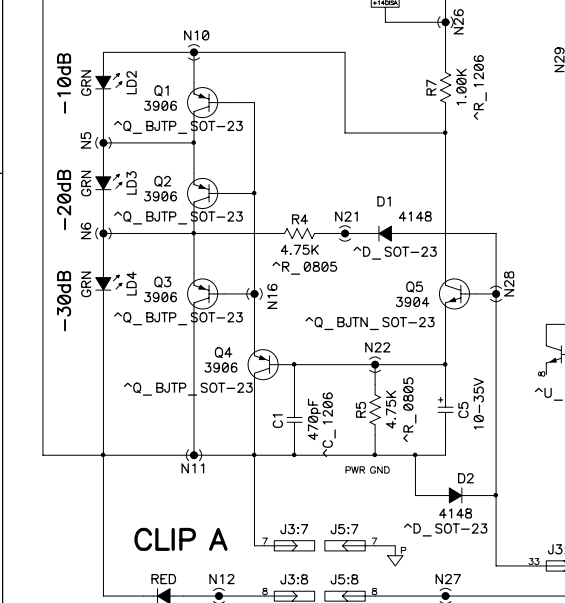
+14DISA
N26
N10
N29
-10dB
GRN
LD2
Q1
3906
^Q_BJTP_SOT-23
R7
1.00K
^R_1206
N5
-20dB
GRN
LD3
Q2
3906
^Q_BJTP_SOT-23
D1
4148
R4
N21
N6
4.75K
^R_0805
^D_SOT-23
-30dB
GRN
LD4
Q3
3906
^Q_BJTP_SOT-23
N16
Q5
3904
^Q_BJTN_SOT-23
N28
Q4
3906
^Q_BJTP_SOT-23
N22
C1
470pF
^C_1206
R5
4.75K
^R_0805
C5
10-35V
N11
PWR GND
D2
4148
^D_SOT-23
CLIP A
J3:7
J5:7
7
7
P
RED
N12
J3:8
J5:8
8
8
N27
J3
33
^U
8